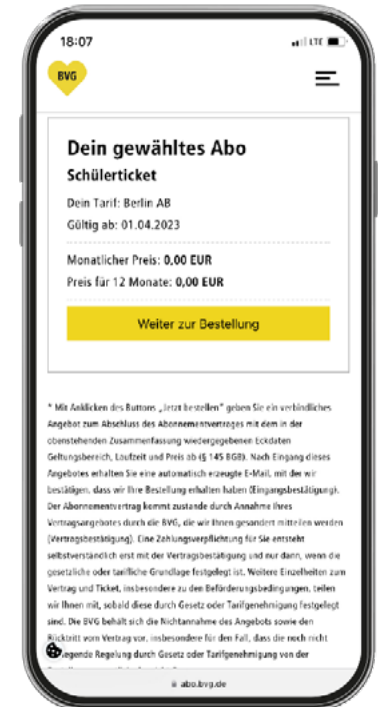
18:07

LTE

BVG

Dein gewähltes Abo

Schülerticket

Dein Tarif: Berlin AB

Gültig ab: 01.04.2023

Monatlicher Preis: 0,00 EUR

Preis für 12 Monate: 0,00 EUR

Weiter zur Bestellung

* Mit Anklicken des Buttons „Jetzt bestellen" geben Sie ein verbindliches Angebot zum Abschluss des Abonnementvertrages mit dem in der obenstehenden Zusammenfassung wiedergegebenen Eckdaten Geltungsbereich, Laufzeit und Preis ab (§ 145 BGB). Nach Eingang dieses Angebotes erhalten Sie eine automatisch erzeugte E-Mail, mit der wir bestätigen, dass wir Ihre Bestellung erhalten haben (Eingangsbestätigung). Der Abonnementvertrag kommt zustande durch Annahme Ihres Vertragsangebotes durch die BVG, die wir Ihnen gesondert mitteilen werden (Vertragsbestätigung). Eine Zahlungsverpflichtung für Sie entsteht selbstverständlich erst mit der Vertragsbestätigung und nur dann, wenn die gesetzliche oder tarifliche Grundlage festgelegt ist. Weitere Einzelheiten zum Vertrag und Ticket, insbesondere zu den Beförderungsbedingungen, teilen wir Ihnen mit, sobald diese durch Gesetz oder Tarifgenehmigung festgelegt sind. Die BVG behält sich die Nichtannahme des Angebots sowie den Rücktritt vom Vertrag vor, insbesondere für den Fall, dass die noch nicht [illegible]gende Regelung durch Gesetz oder Tarifgenehmigung von der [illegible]

abo.bvg.de